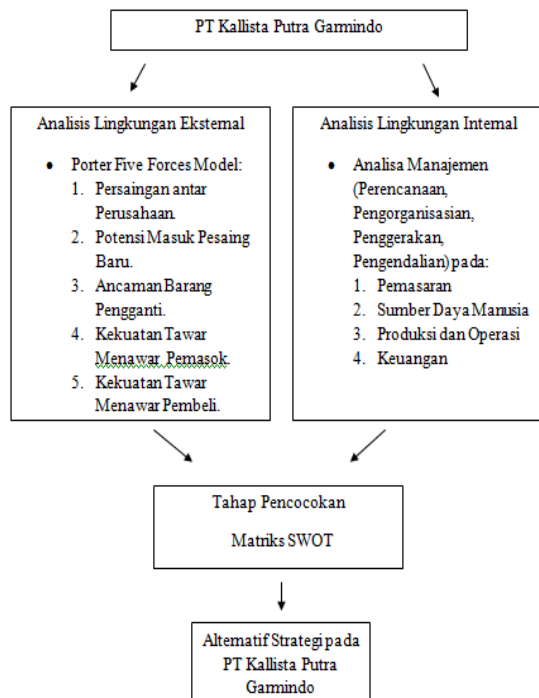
PT Kallista Putra Garmindo

Analisis Lingkungan Eksternal

- Porter Five Forces Model:
1. Persaingan antar Perusahaan.
2. Potensi Masuk Pesaing Baru.
3. Ancaman Barang Pengganti.
4. Kekuatan Tawar Menawar Pemasok.
5. Kekuatan Tawar Menawar Pembeli.

Analisis Lingkungan Internal

- Analisa Manajemen (Perencanaan, Pengorganisasian, Penggerakan, Pengendalian) pada:
1. Pemasaran
2. Sumber Daya Manusia
3. Produksi dan Operasi
4. Keuangan

Tahap Pencocokan

Matriks SWOT

Alternatif Strategi pada PT Kallista Putra Garmindo